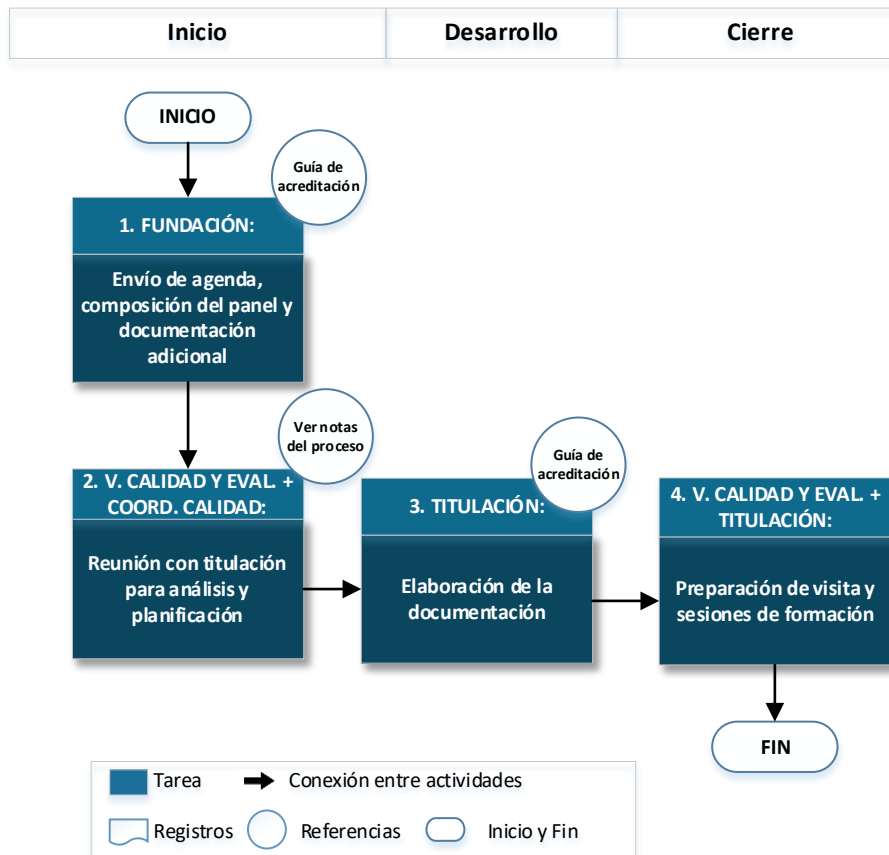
Inicio | Desarrollo | Cierre

INICIO

Guía de acreditación

1. FUNDACIÓN:

Envío de agenda, composición del panel y documentación adicional

Ver notas del proceso

2. V. CALIDAD Y EVAL. + COORD. CALIDAD:

Reunión con titulación para análisis y planificación

Guía de acreditación

3. TITULACIÓN:

Elaboración de la documentación

4. V. CALIDAD Y EVAL. + TITULACIÓN:

Preparación de visita y sesiones de formación

FIN

Tarea
Conexión entre actividades
Registros
Referencias
Inicio y Fin